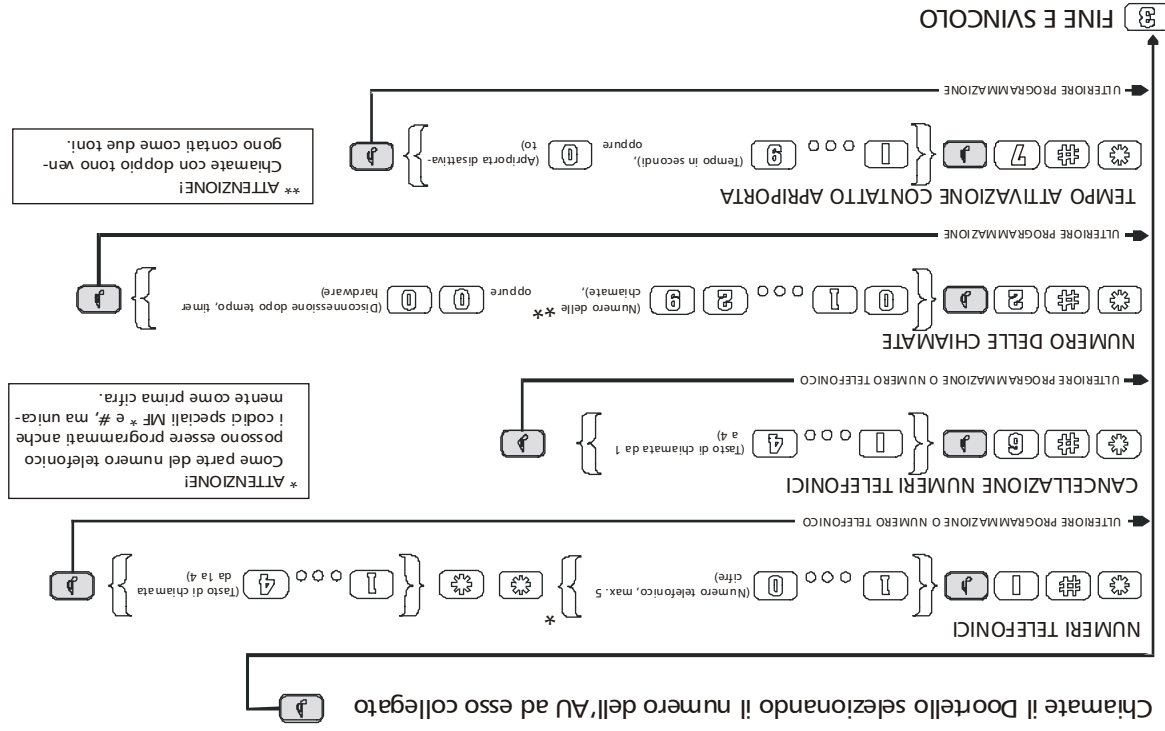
Chiamate il Doortello selezionando il numero dell'AU ad esso collegato

NUMERI TELEFONICI

* # 1 0 ○○○ 0 (Numero telefonico, max. 5 cifre) * * * 1 ○○○ 4 (Tasto di chiamata da 1a 4)

ULTERIORE PROGRAMMAZIONE O NUMERO TELEFONICO

CANCELLAZIONE NUMERI TELEFONICI

* # 9 1 ○○○ 4 (Tasto di chiamata da 1 a 4)

* ATTENZIONE! Come parte del numero telefonico possono essere programmati anche i codici speciali MF * e #, ma unicamente come prima cifra.

ULTERIORE PROGRAMMAZIONE O NUMERO TELEFONICO

NUMERO DELLE CHIAMATE

* # 2 0 1 ○○○ 2 9 (Numero delle chiamate), ** oppure 0 0 (Disconnessione dopo tempo, timer hardware)

ULTERIORE PROGRAMMAZIONE

TEMPO ATTIVAZIONE CONTATTO APRIPORTA

* # 7 1 ○○○ 9 (Tempo in secondi), oppure 0 (Apriporta disattivato)

** ATTENZIONE! Chiamate con doppio tono vengono contati come due toni.

ULTERIORE PROGRAMMAZIONE

8 FINE E SVINCOLO